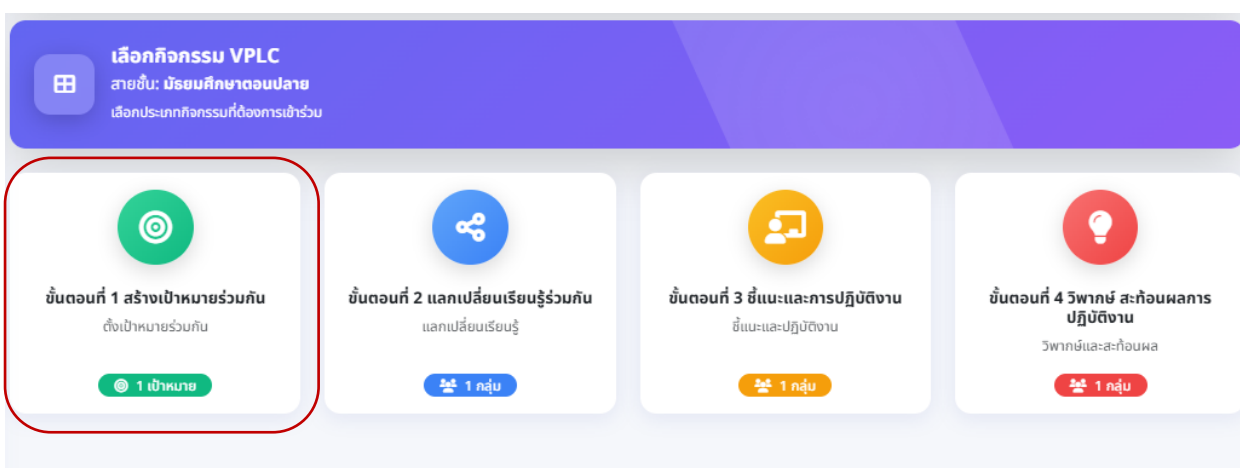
เลือกกิจกรรม VPLC
สายชั้น: มัธยมศึกษาตอนปลาย
เลือกประเภทกิจกรรมที่ต้องการเข้าร่วม

ขั้นตอนที่ 1 สร้างเป้าหมายร่วมกัน
ตั้งเป้าหมายร่วมกัน
1 เป้าหมาย

ขั้นตอนที่ 2 แลกเปลี่ยนเรียนรู้ร่วมกัน
แลกเปลี่ยนเรียนรู้
1 กลุ่ม

ขั้นตอนที่ 3 ชี้แนะและการปฏิบัติงาน
ชี้แนะและปฏิบัติงาน
1 กลุ่ม

ขั้นตอนที่ 4 วิพากษ์ สะท้อนผลการปฏิบัติงาน
วิพากษ์และสะท้อนผล
1 กลุ่ม